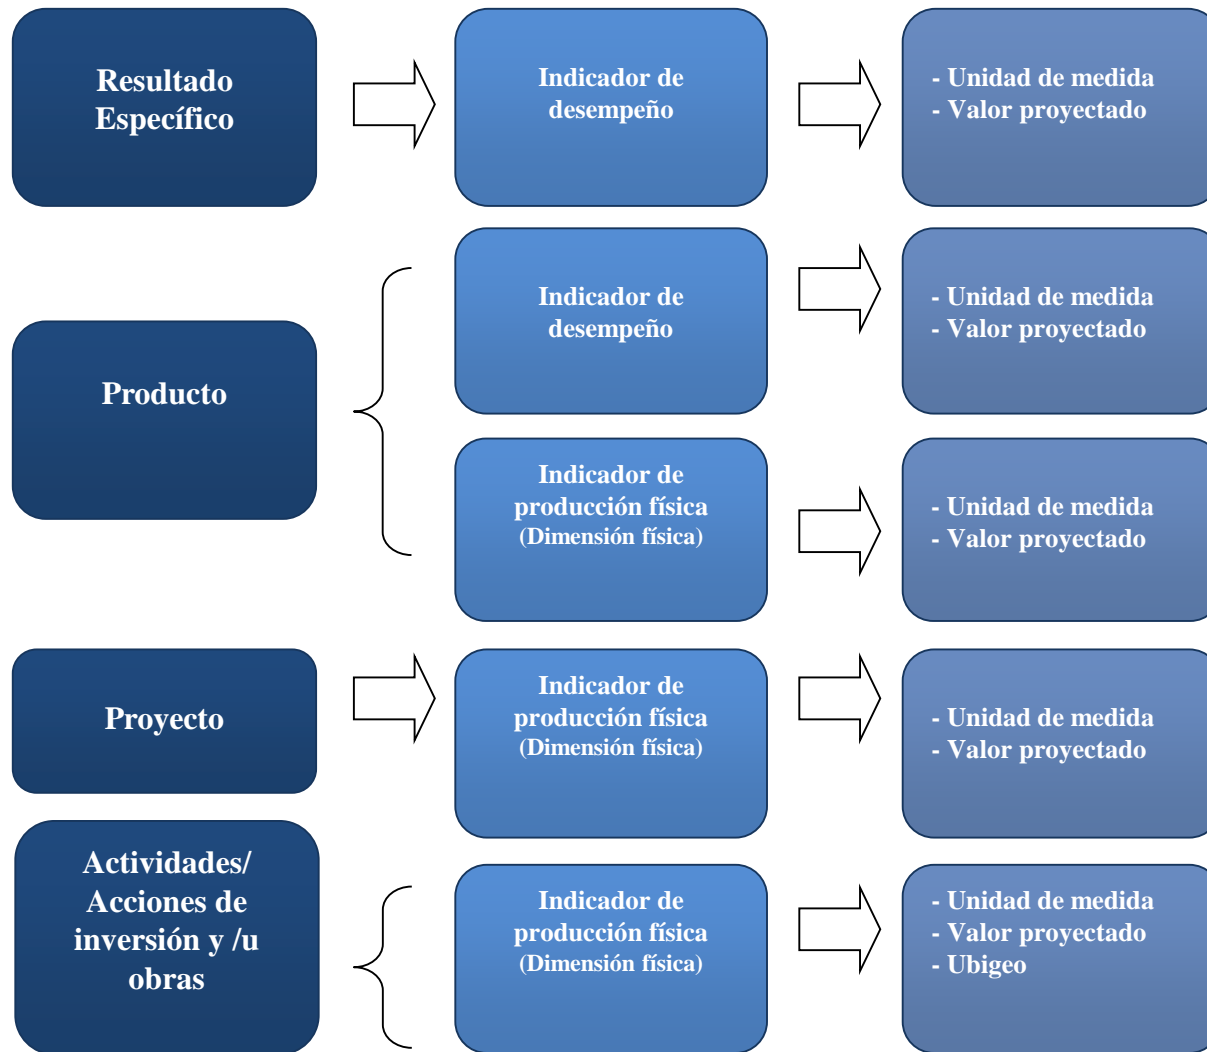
Resultado Específico

Indicador de desempeño

- Unidad de medida
- Valor proyectado

Producto

Indicador de desempeño

- Unidad de medida
- Valor proyectado

Indicador de producción física (Dimensión física)

- Unidad de medida
- Valor proyectado

Proyecto

Indicador de producción física (Dimensión física)

- Unidad de medida
- Valor proyectado

Actividades/ Acciones de inversión y /u obras

Indicador de producción física (Dimensión física)

- Unidad de medida
- Valor proyectado
- Ubigeo